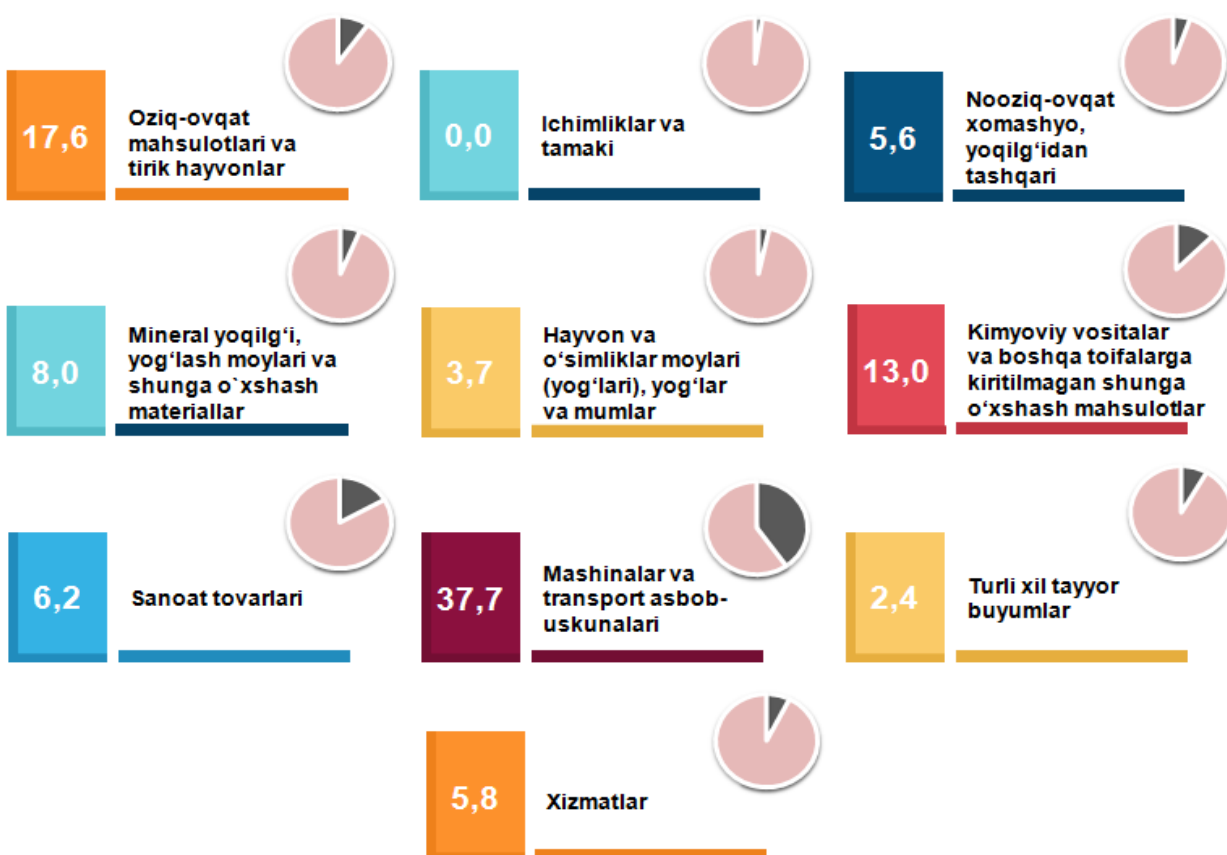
17,6

Oziq-ovqat mahsulotlari va tirik hayvonlar

0,0

Ichimliklar va tamaki

5,6

Nooziq-ovqat xomashyo, yoqilg‘idan tashqari

8,0

Mineral yoqilg‘i, yog‘lash moylari va shunga o`xshash materiallar

3,7

Hayvon va o‘simliklar moylari (yog‘lari), yog‘lar va mumlar

13,0

Kimyoviy vositalar va boshqa toifalarga kiritilmagan shunga o‘xshash mahsulotlar

6,2

Sanoat tovarlari

37,7

Mashinalar va transport asbob-uskunalari

2,4

Turli xil tayyor buyumlar

5,8

Xizmatlar